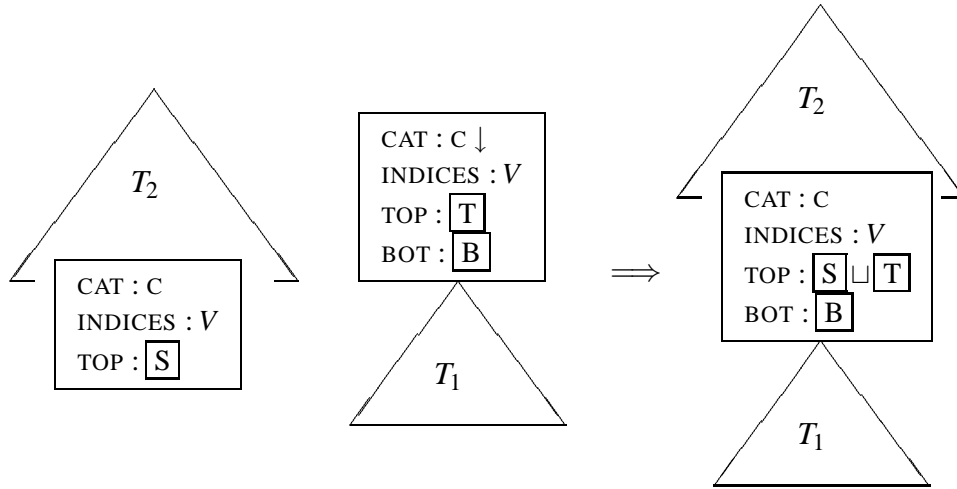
$T_2$

CAT : C
INDICES : $V$
TOP : $\boxed{S}$

CAT : C $\downarrow$
INDICES : $V$
TOP : $\boxed{T}$
BOT : $\boxed{B}$

$T_1$

$\Longrightarrow$

$T_2$

CAT : C
INDICES : $V$
TOP : $\boxed{S} \sqcup \boxed{T}$
BOT : $\boxed{B}$

$T_1$